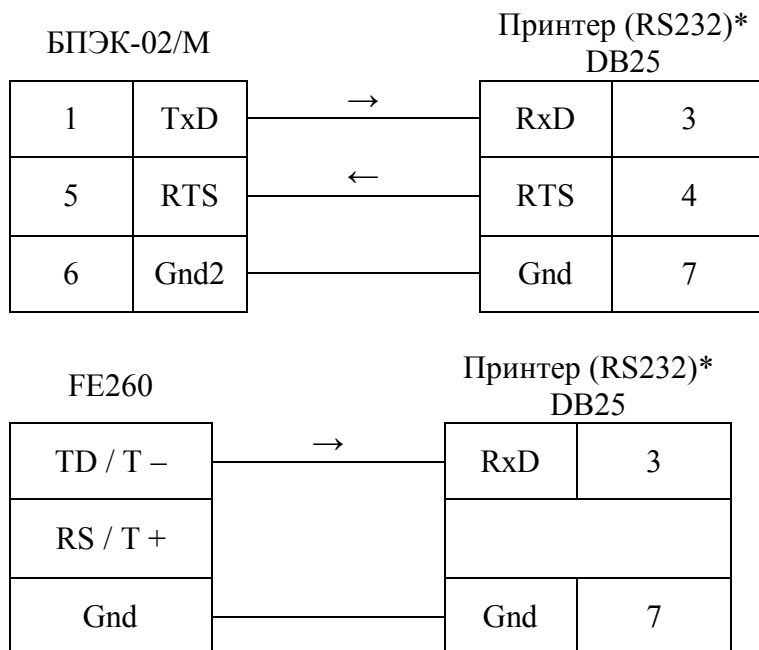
БПЭК-02/М

Принтер (RS232)*
DB25

| 1 | TxD |
|---|---|
| 5 | RTS |
| 6 | Gnd2 |

→

←

| RxD | 3 |
|---|---|
| RTS | 4 |
| Gnd | 7 |

FE260

Принтер (RS232)*
DB25

| TD / T – |
|---|
| RS / T + |
| Gnd |

→

| RxD | 3 |
|---|---|
| | |
| Gnd | 7 |